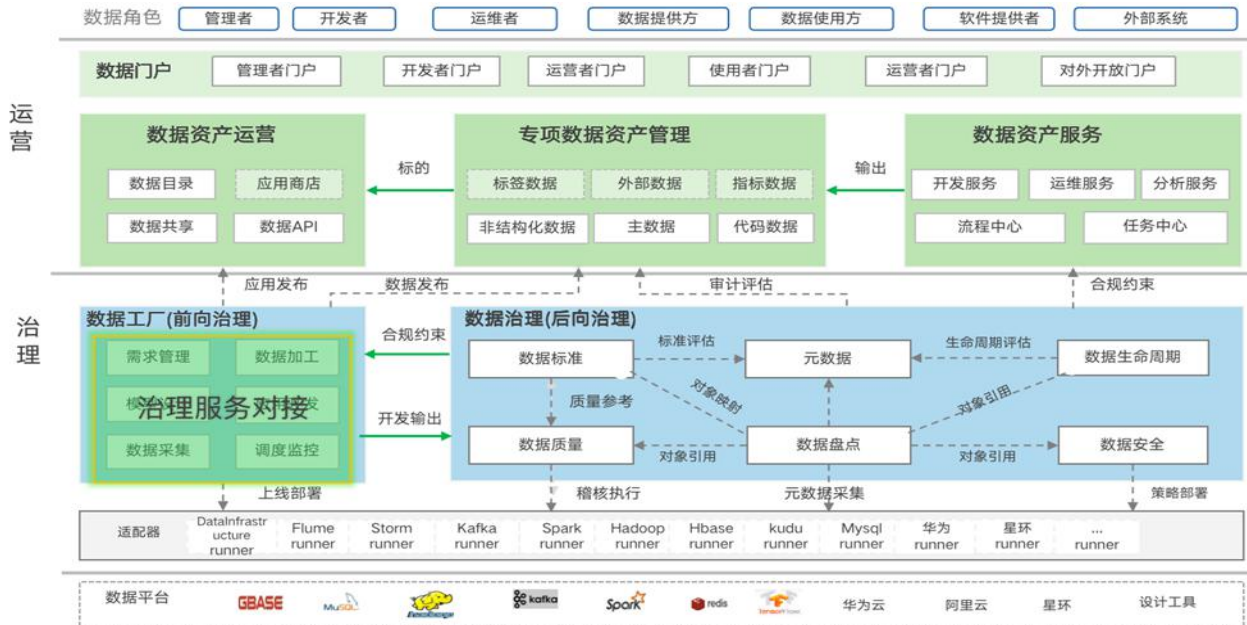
数据角色 管理者 开发者 运维者 数据提供方 数据使用方 软件提供者 外部系统

数据门户 管理者门户 开发者门户 运营者门户 使用者门户 运营者门户 对外开放门户

运营

数据资产运营
数据目录 应用商店
数据共享 数据API

标的

专项数据资产管理
标签数据 外部数据 指标数据
非结构化数据 主数据 代码数据

输出

数据资产服务
开发服务 运维服务 分析服务
流程中心 任务中心

应用发布 数据发布 审计评估 合规约束

治理

数据工厂(前向治理)
需求管理 数据加工
模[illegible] 治理服务对接 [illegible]发
数据采集 调度监控

合规约束
开发输出

数据治理(后向治理)
数据标准 标准评估 元数据 生命周期评估 数据生命周期
质量参考 对象映射 对象引用
数据质量 对象引用 数据盘点 对象引用 数据安全

上线部署 稽核执行 元数据采集 策略部署

适配器 DataInfrastructure runner Flume runner Storm runner Kafka runner Spark runner Hadoop runner Hbase runner kudu runner Mysql runner 华为 runner 星环 runner ... runner

数据平台 GBASE MySQL hadoop kafka Spark redis TensorFlow 华为云 阿里云 星环 设计工具